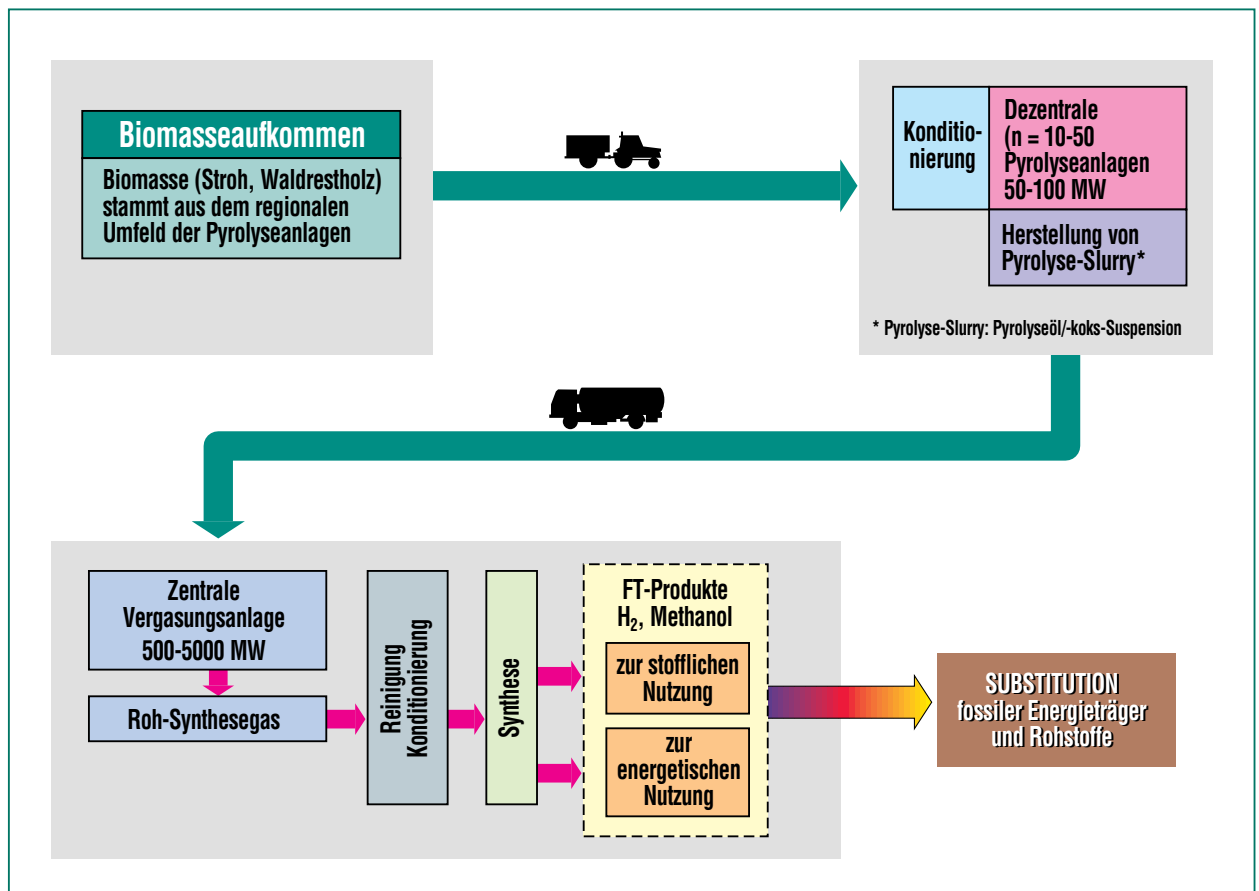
Biomasseaufkommen

Biomasse (Stroh, Waldrestholz) stammt aus dem regionalen Umfeld der Pyrolyseanlagen

Konditionierung

Dezentrale (n = 10-50 Pyrolyseanlagen 50-100 MW

Herstellung von Pyrolyse-Slurry*

* Pyrolyse-Slurry: Pyrolyseöl/-koks-Suspension

Zentrale Vergasungsanlage 500-5000 MW

Roh-Synthesegas

Reinigung Konditionierung

Synthese

FT-Produkte $H_2$, Methanol

zur stofflichen Nutzung

zur energetischen Nutzung

SUBSTITUTION fossiler Energieträger und Rohstoffe